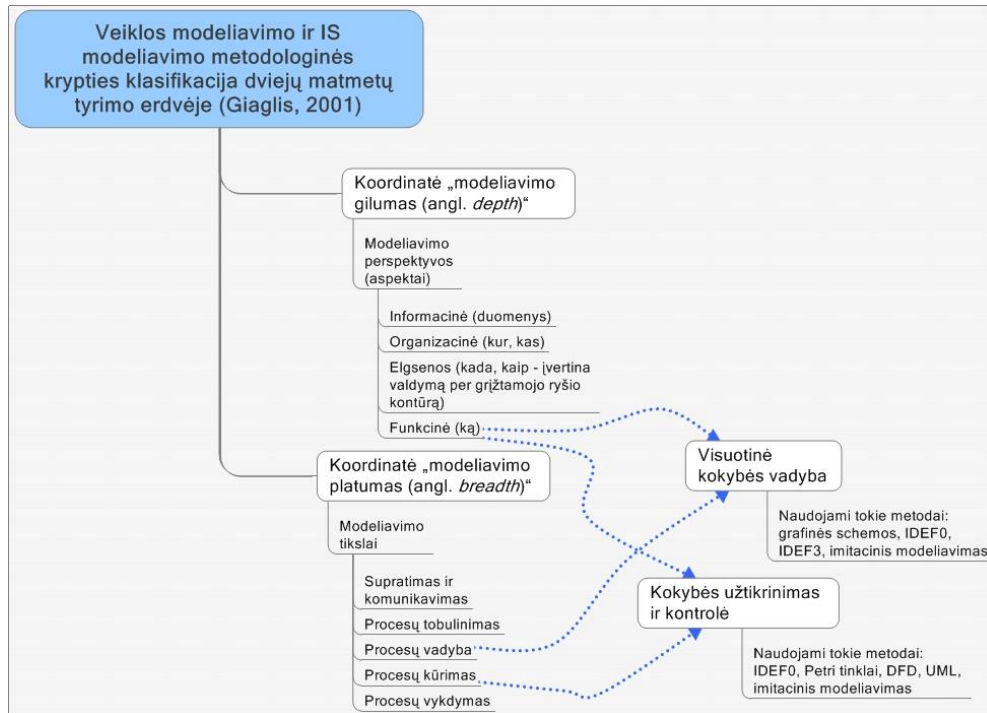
Veiklos modeliavimo ir IS modeliavimo metodologinės krypties klasifikacija dviejų matmetų tyrimo erdvėje (Giaglis, 2001)

Koordinatė „modeliavimo gilumas (angl. *depth*)"

Modeliavimo perspektyvos (aspektai)

Informacinė (duomenys)

Organizacinė (kur, kas)

Elgsenos (kada, kaip - įvertina valdymą per grįžtamojo ryšio kontūrą)

Funkcinė (ką)

Koordinatė „modeliavimo platumas (angl. *breadth*)"

Modeliavimo tikslai

Supratimas ir komunikavimas

Procesų tobulinimas

Procesų vadyba

Procesų kūrimas

Procesų vykdymas

Visuotinė kokybės vadyba

Naudojami tokie metodai: grafinės schemos, IDEF0, IDEF3, imitacinis modeliavimas

Kokybės užtikrinimas ir kontrolė

Naudojami tokie metodai: IDEF0, Petri tinklai, DFD, UML, imitacinis modeliavimas